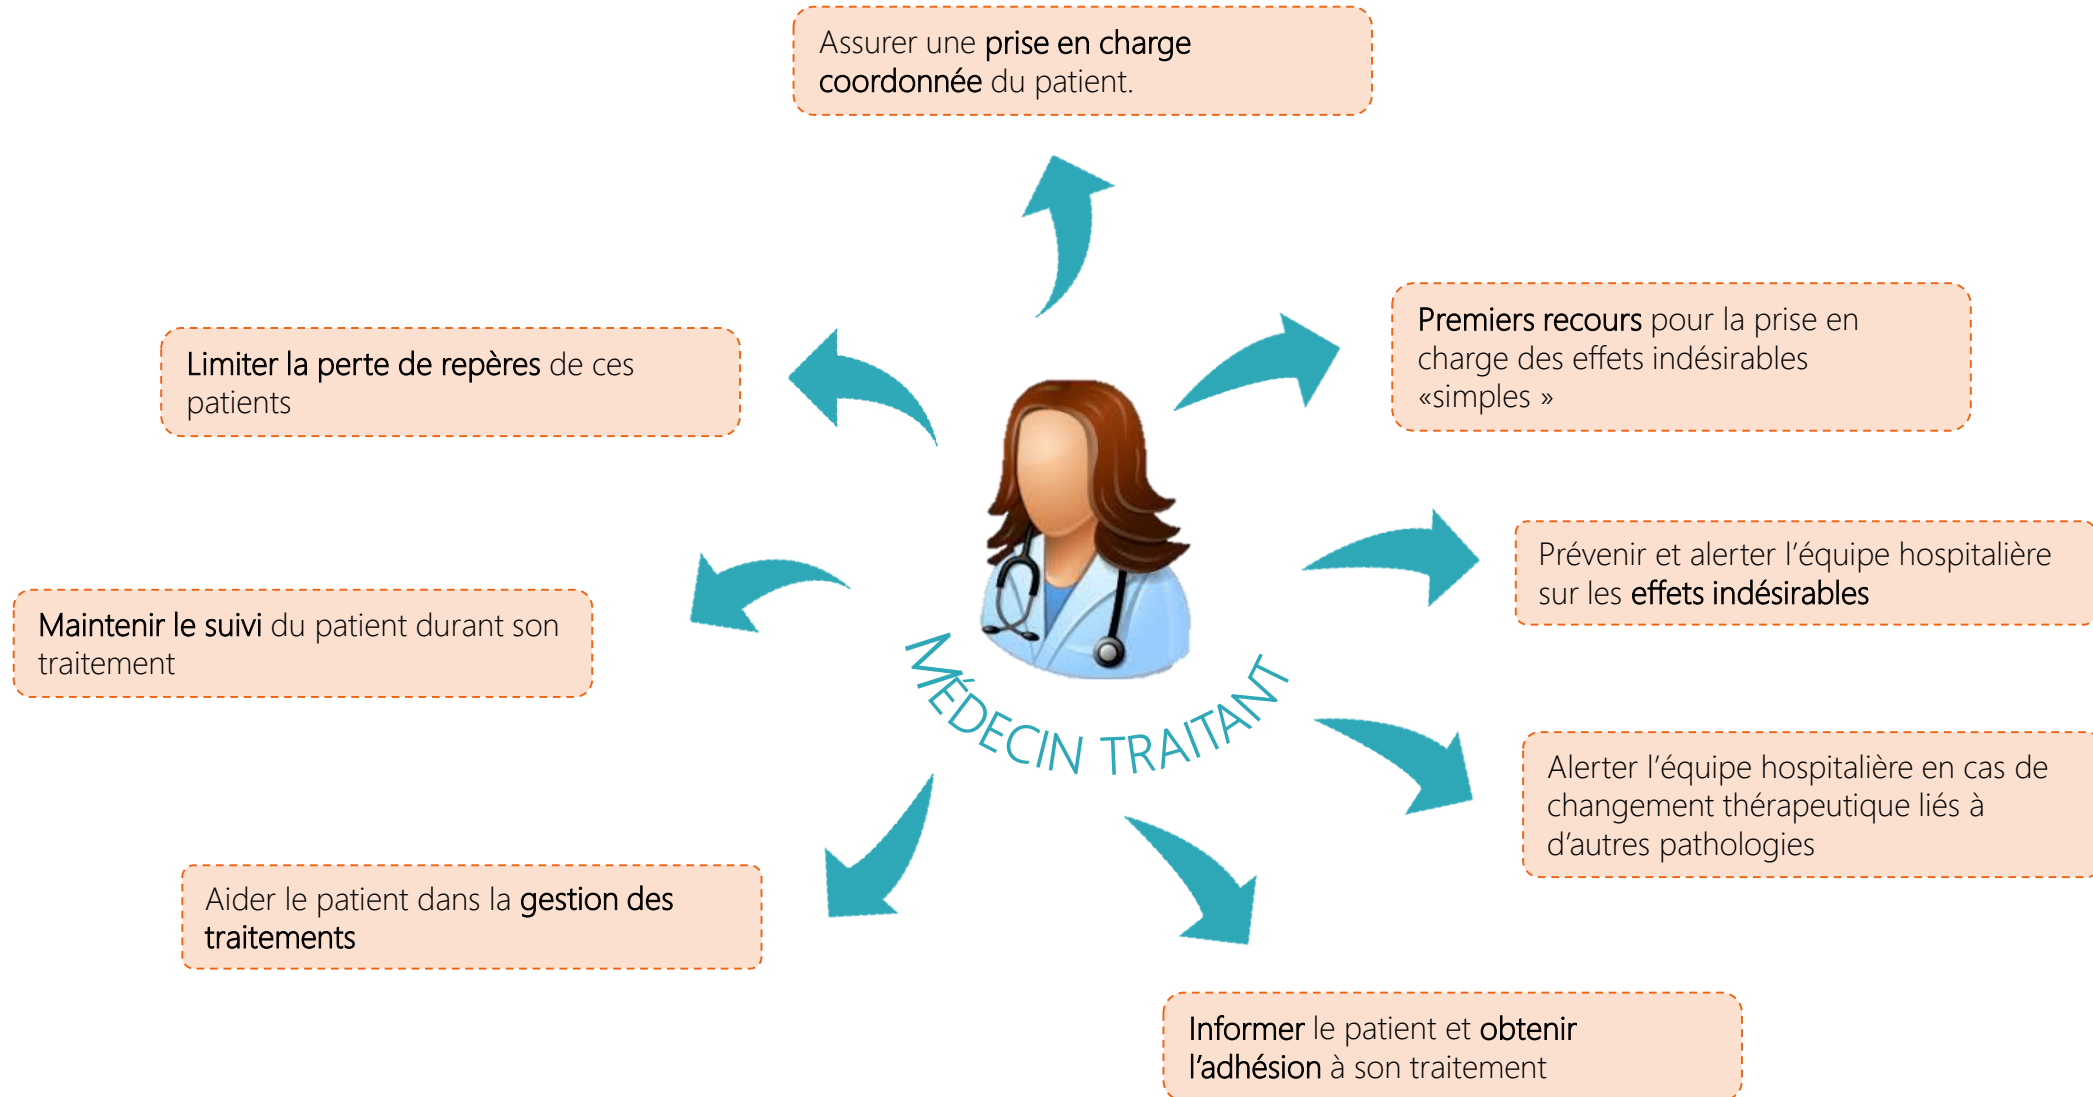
Assurer une prise en charge coordonnée du patient.

Limiter la perte de repères de ces patients

Premiers recours pour la prise en charge des effets indésirables «simples »

Prévenir et alerter l'équipe hospitalière sur les effets indésirables

Maintenir le suivi du patient durant son traitement

MÉDECIN TRAITANT

Alerter l'équipe hospitalière en cas de changement thérapeutique liés à d'autres pathologies

Aider le patient dans la gestion des traitements

Informer le patient et obtenir l'adhésion à son traitement